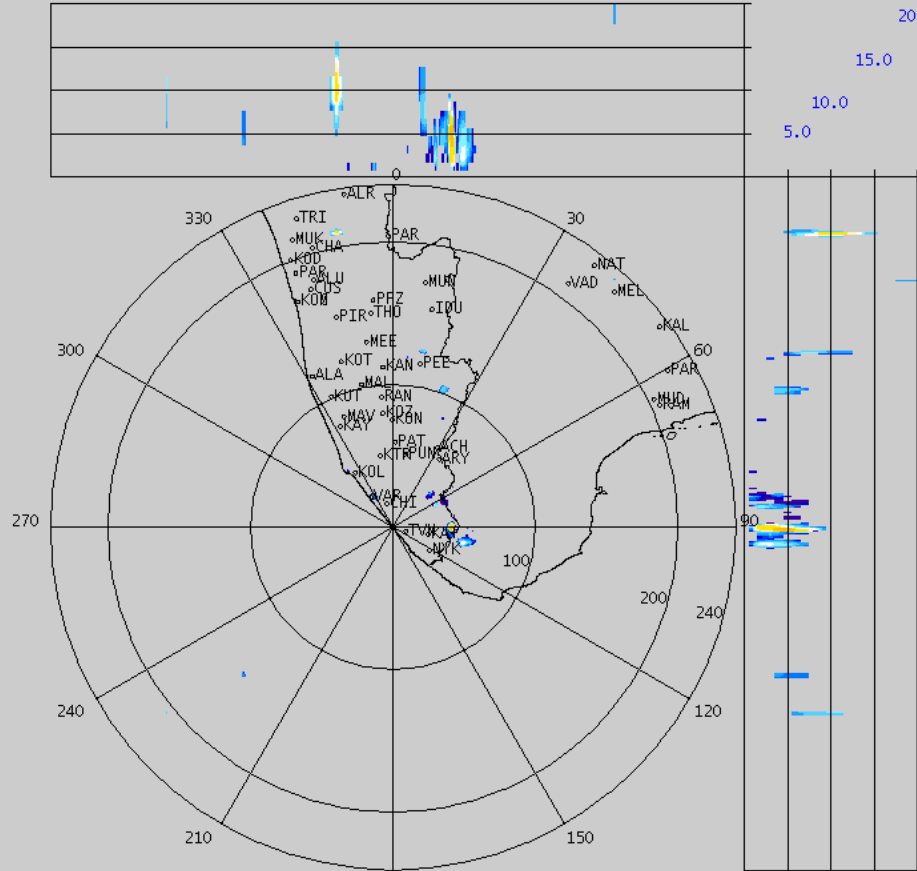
20
15.0
10.0
5.0
0
ALR
330
TRI
30
MUK
CHA
PAR
KOD
NAT
PAR
ALU
MUN
VAD
MEL
CUS
KOM
PFZ
THO
IDU
PIR
KAL
MEE
300
60
KOT
KAN
PEE
PAR
ALA
MAL
MUD
RAM
KUT
RAN
MAV
KOZ
KAY
KON
PAT
ACH
KTR
PUN
ARY
KOL
VAR
CHI
270
90
TVM
KAY
NYK
100
200
240
240
120
210
150